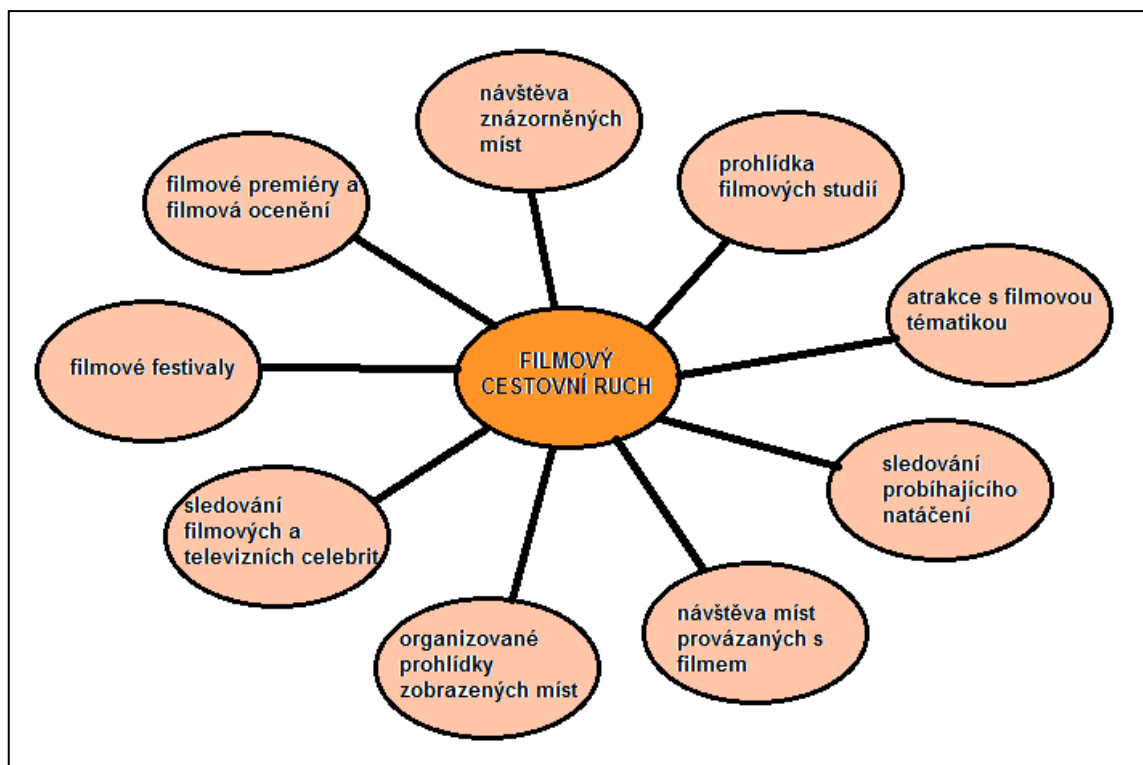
FILMOVÝ CESTOVNÍ RUCH

návštěva znázorněných míst

prohlídka filmových studií

atrakce s filmovou tématikou

sledování probíhajícího natáčení

návštěva míst provázaných s filmem

organizované prohlídky zobrazených míst

sledování filmových a televizních celebrit

filmové festivaly

filmové premiéry a filmová ocenění